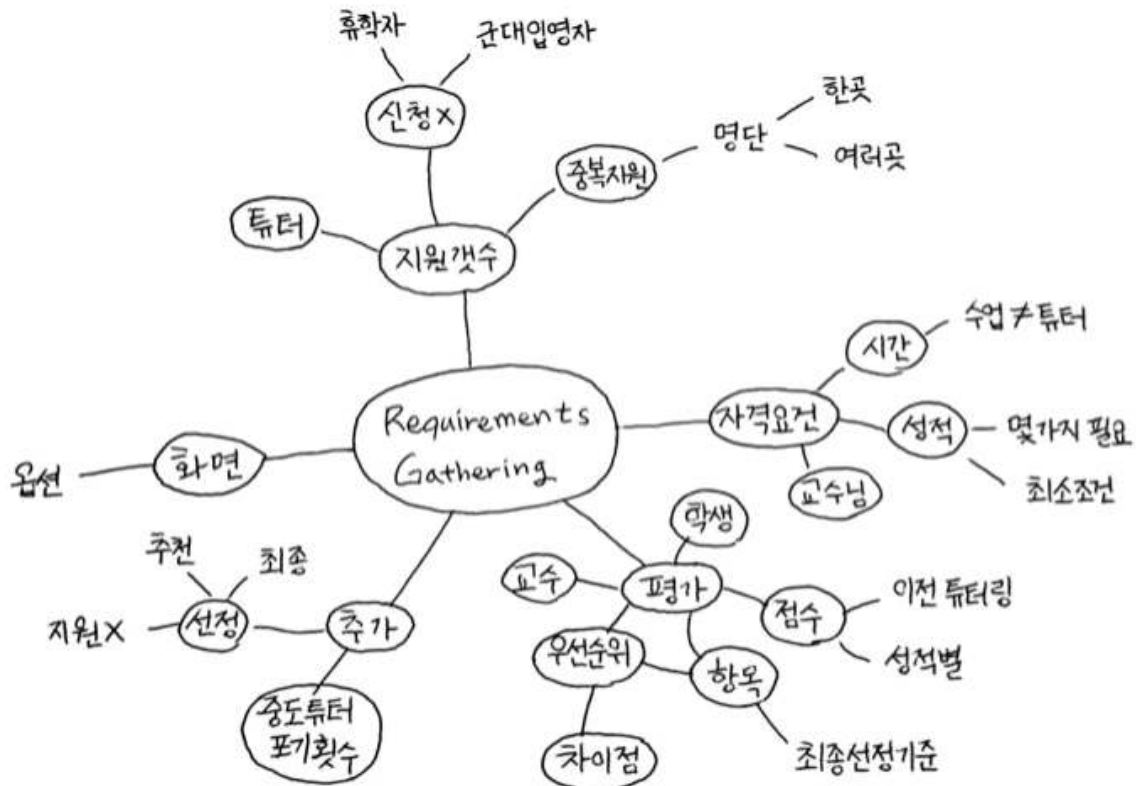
Requirements Gathering

지원갯수
튜터
신청X
휴학자
군대입영자
중복지원
명단
한곳
여러곳

자격요건
시간
수업≠튜터
성적
몇가지 필요
최소조건
교수님

평가
학생
교수
점수
이전 튜터링
성적별
우선순위
항목
최종선정기준
차이점

추가
선정
추천
최종
지원X
중도튜터 포기횟수

화면
옵션